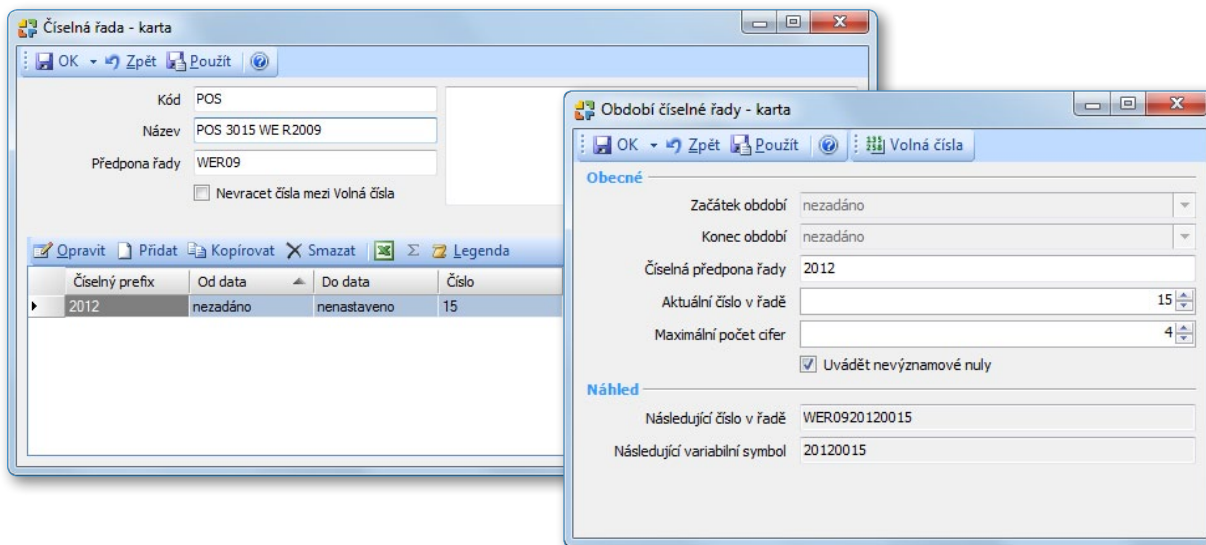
Číselná řada - karta

OK Zpět Použít

Kód POS
Název POS 3015 WE R2009
Předpona řady WER09
Nevracet čísla mezi Volná čísla

Opravit Přidat Kopírovat Smazat Σ Legenda

| Číselný prefix | Od data | Do data | Číslo |
|---|---|---|---|
| 2012 | nezadáno | nenastaveno | 15 |

Období číselné řady - karta

OK Zpět Použít Volná čísla

Obecné
Začátek období nezadáno
Konec období nezadáno
Číselná předpona řady 2012
Aktuální číslo v řadě 15
Maximální počet cifer 4
Uvádět nevýznamové nuly

Náhled
Následující číslo v řadě WER0920120015
Následující variabilní symbol 20120015